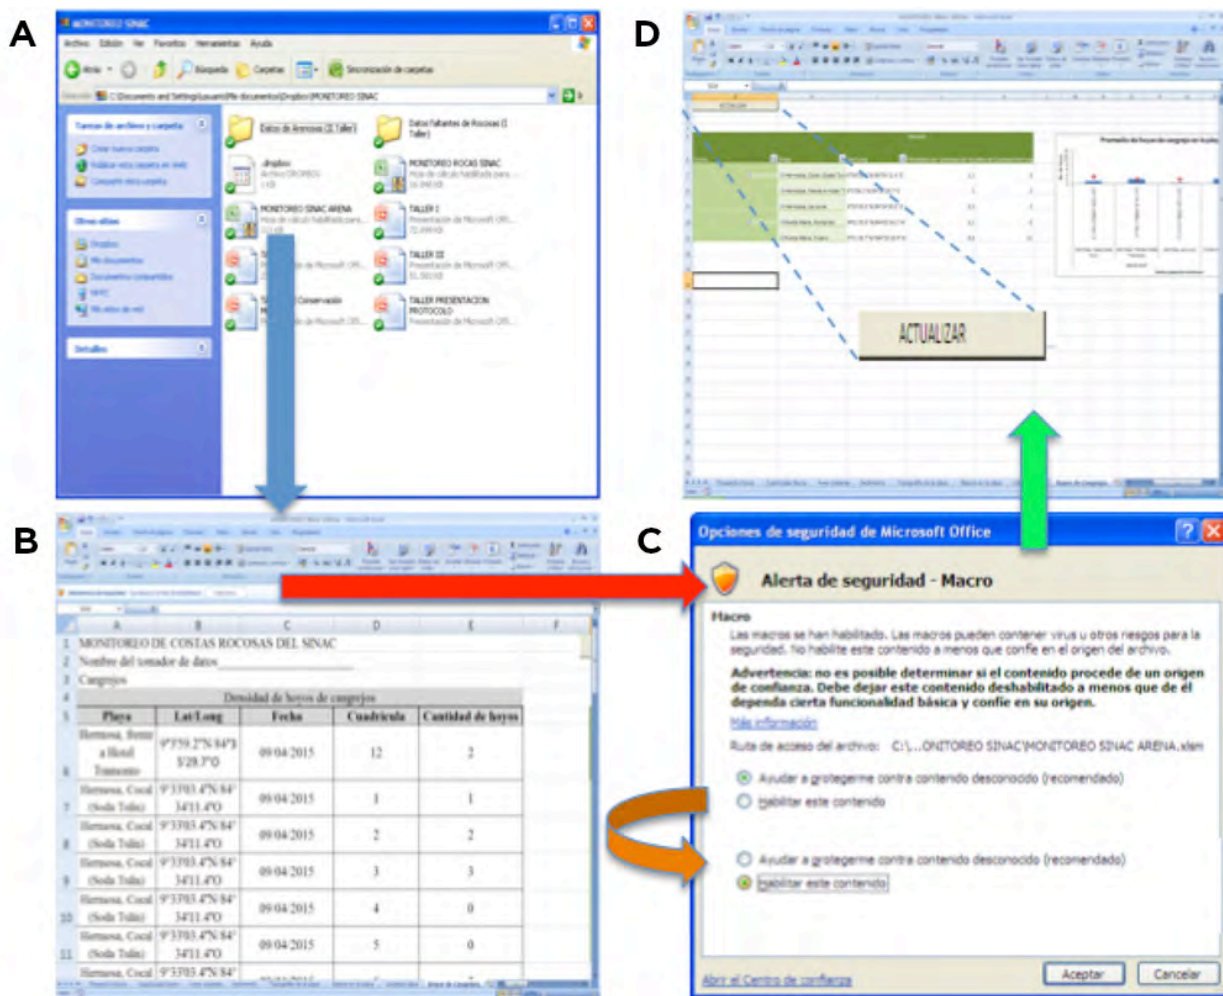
A

MONITOREO SINAC

Archivo Edición Ver Favoritos Herramientas Ayuda

Atrás Búsqueda Carpetas Sincronización de carpetas

Dirección C:\Documents and Settings\Usuario\Mis documentos\Dropbox\MONITOREO SINAC

Tareas de archivo y carpeta

Crear nueva carpeta
Publicar esta carpeta en Web
Compartir esta carpeta

Otros sitios

Dropbox
Mis documentos
Documentos compartidos
Mi PC
Mis sitios de red

Detalles

Datos de Arenosas (I Taller)

Datos Faltantes de Rocosas (I Taller)

.dropbox
Archivo DROPBOX
1 KB

MONITOREO ROCAS SINAC
Hoja de cálculo habilitada para...

MONITOREO SINAC ARENA
Hoja de cálculo habilitada para...

TALLER I
Presentación de Microsoft Off...

TALLER III
Presentación de Microsoft Off...

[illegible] Conservación

TALLER PRESENTACION PROTOCOLO
Presentación de Microsoft Off...

B

| | A | B | C | D | E | F |
|---|---|---|---|---|---|---|
| 1 | MONITOREO DE COSTAS ROCOSAS DEL SINAC | | | | | |
| 2 | Nombre del tomador de datos________________ | | | | | |
| 3 | Cangrejos | | | | | |
| 4 | Densidad de hoyos de cangrejos | | | | | |
| 5 | Playa | Lat/Long | Fecha | Cuadricula | Cantidad de hoyos | |
| 6 | Hermosa, frente a Hotel Tramonto | 9°3'59.2"N 84°35'28.7"O | 09/04/2015 | 12 | 2 | |
| 7 | Hermosa, Cocal (Soda Tulin) | 9°33'03.4"N 84°34'11.4"O | 09/04/2015 | 1 | 1 | |
| 8 | Hermosa, Cocal (Soda Tulin) | 9°33'03.4"N 84°34'11.4"O | 09/04/2015 | 2 | 2 | |
| 9 | Hermosa, Cocal (Soda Tulin) | 9°33'03.4"N 84°34'11.4"O | 09/04/2015 | 3 | 3 | |
| 10 | Hermosa, Cocal (Soda Tulin) | 9°33'03.4"N 84°34'11.4"O | 09/04/2015 | 4 | 0 | |
| 11 | Hermosa, Cocal (Soda Tulin) | 9°33'03.4"N 84°34'11.4"O | 09/04/2015 | 5 | 0 | |
| | Hermosa, Cocal | 9°33'03.4"N 84° | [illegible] | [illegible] | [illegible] | |

C

Opciones de seguridad de Microsoft Office

Alerta de seguridad - Macro

Macro

Las macros se han habilitado. Las macros pueden contener virus u otros riesgos para la seguridad. No habilite este contenido a menos que confíe en el origen del archivo.

Advertencia: no es posible determinar si el contenido procede de un origen de confianza. Debe dejar este contenido deshabilitado a menos que el dependa cierta funcionalidad básica y confíe en su origen.

Más información

Ruta de acceso del archivo: C:\...ONITOREO SINAC\MONITOREO SINAC ARENA.xlsm

Ayudar a protegerme contra contenido desconocido (recomendado)
Habilitar este contenido

Ayudar a protegerme contra contenido desconocido (recomendado)
Habilitar este contenido

Abrir el Centro de confianza

Aceptar Cancelar

D

ACTUALIZAR

Promedio de hoyos de cangrejos en Hoyitos